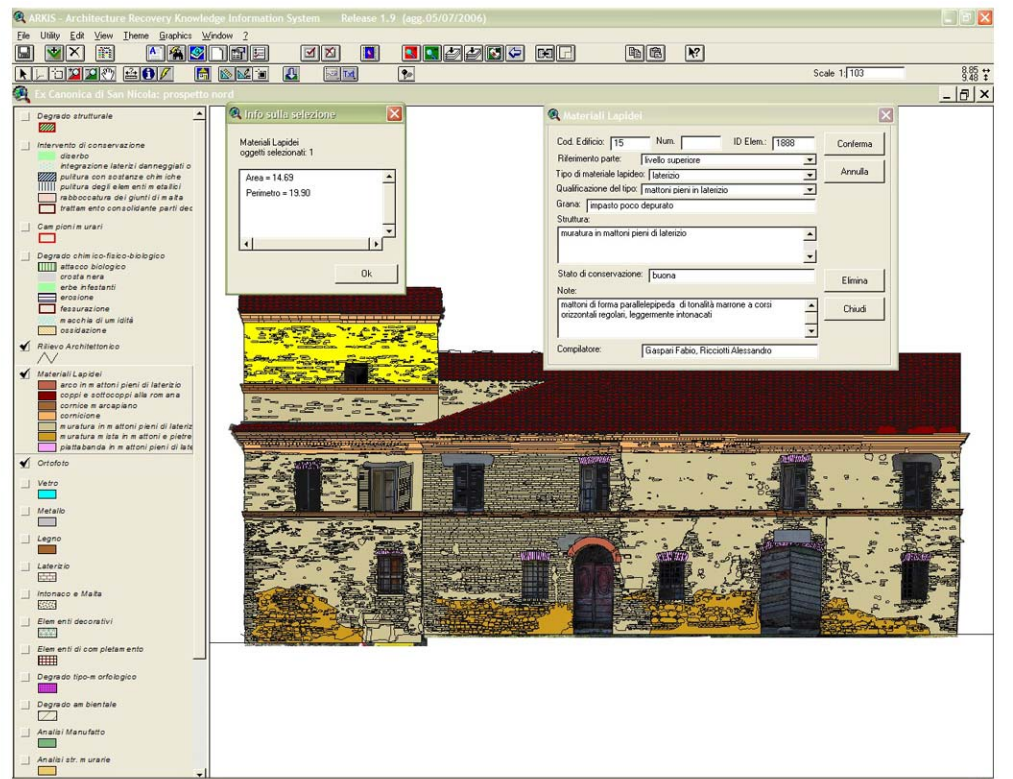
ARKIS - Architecture Recovery Knowledge Information System    Release 1.9 (agg.05/07/2006)

File Utility Edit View Theme Graphics Window ?

Scale 1: 103

8.85
9.48

Ex Canonica di San Nicola: prospetto nord

Degrado strutturale

Intervento di conservazione
diserbo
integrazione laterizi danneggiati o
pulitura con sostanze chimiche
pulitura degli elementi metallici
rabboccatura dei giunti di malta
trattamento consolidante parti dec

Campioni murari

Degrado chimico-fisico-biologico
attacco biologico
crosta nera
erbe infestanti
erosione
fessurazione
macchia di umidità
ossidazione

Rilievo Architettonico

Materiali Lapidei
arco in mattoni pieni di laterizio
coppi e sottocoppi alla romana
cornice marcapiano
cornicione
muratura in mattoni pieni di lateriz
muratura mista in mattoni e pietre
piattabanda in mattoni pieni di late

Ortofoto

Vetro

Metallo

Legno

Laterizio

Intonaco e Malta

Elementi decorativi

Elementi di completamento

Degrado tipo-morfologico

Degrado ambientale

Analisi Manufatto

Analisi str. murarie

Info sulla selezione

Materiali Lapidei
oggetti selezionati: 1

Area = 14.69
Perimetro = 19.90

Ok

Materiali Lapidei

Cod. Edificio: 15  Num.:  ID Elem.: 1888

Riferimento parte: livello superiore
Tipo di materiale lapideo: laterizio
Qualificazione del tipo: mattoni pieni in laterizio
Grana: impasto poco depurato
Struttura:
muratura in mattoni pieni di laterizio

Stato di conservazione: buona
Note:
mattoni di forma parallelepipeda di tonalità marrone a corsi orizzontali regolari, leggermente intonacati

Compilatore: Gaspari Fabio, Ricciotti Alessandro

Conferma
Annulla
Elimina
Chiudi